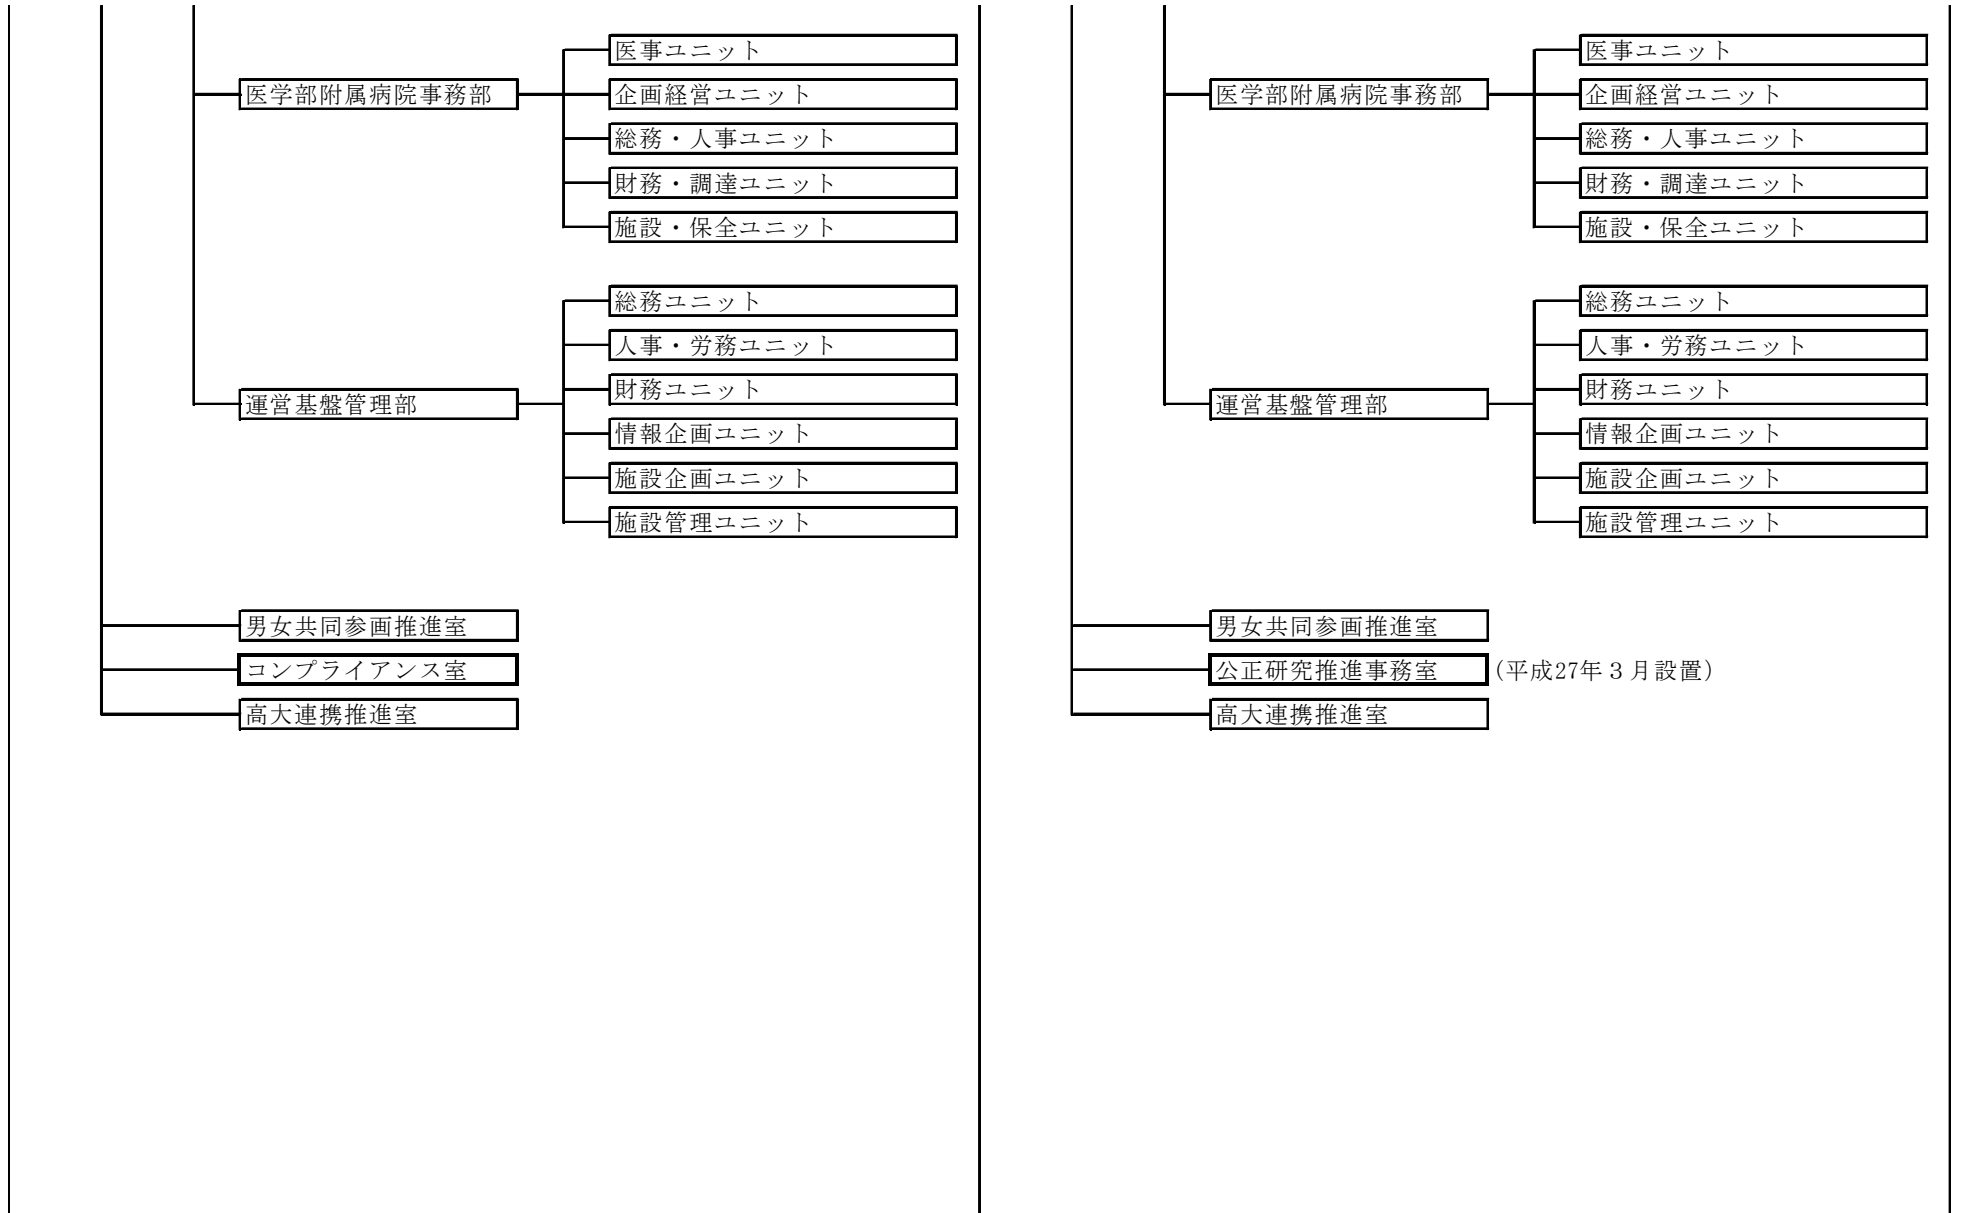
医学部附属病院事務部

医事ユニット
企画経営ユニット
総務・人事ユニット
財務・調達ユニット
施設・保全ユニット

運営基盤管理部

総務ユニット
人事・労務ユニット
財務ユニット
情報企画ユニット
施設企画ユニット
施設管理ユニット

男女共同参画推進室
コンプライアンス室
高大連携推進室

医学部附属病院事務部

医事ユニット
企画経営ユニット
総務・人事ユニット
財務・調達ユニット
施設・保全ユニット

運営基盤管理部

総務ユニット
人事・労務ユニット
財務ユニット
情報企画ユニット
施設企画ユニット
施設管理ユニット

男女共同参画推進室
公正研究推進事務室 （平成27年３月設置）
高大連携推進室